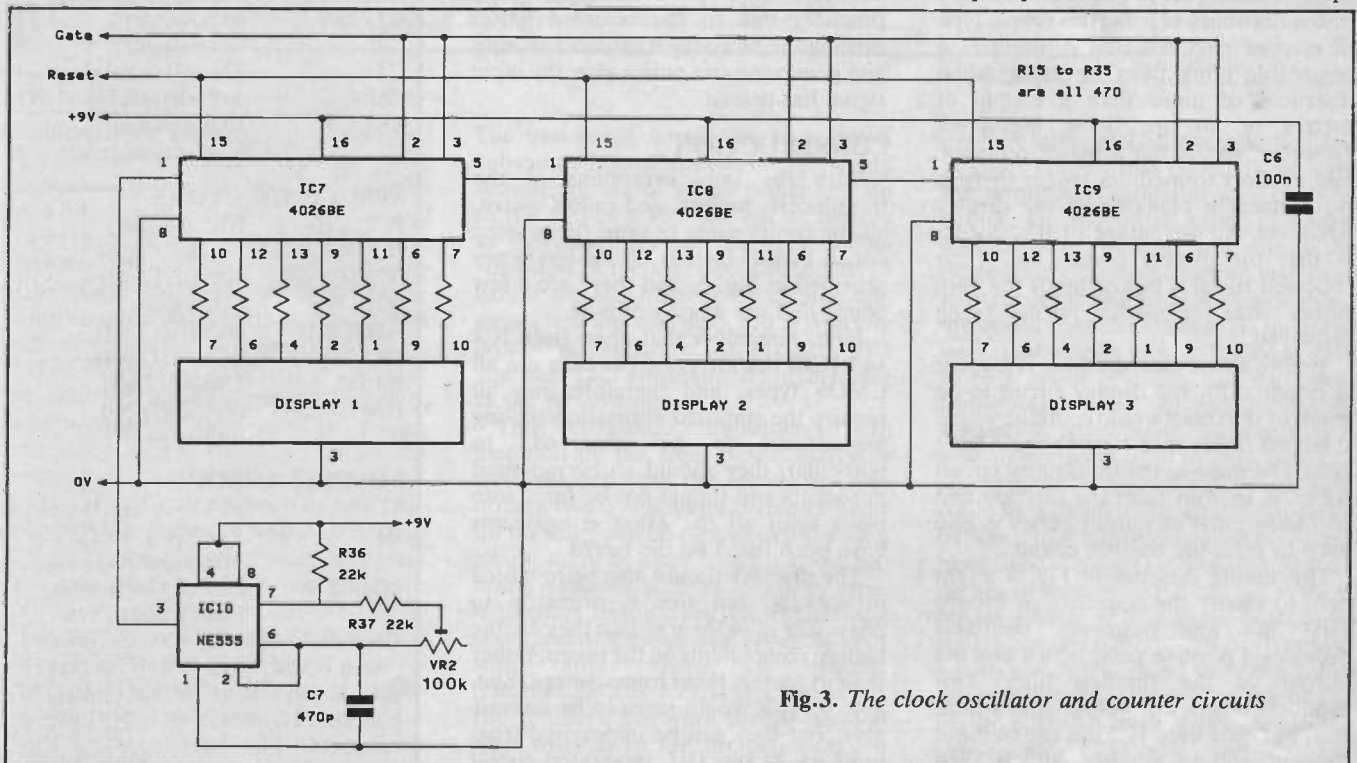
Gate
Reset
+9V
15
16
2
3
1
5
IC7
4026BE
8
10 12 13 9 11 6 7
7 6 4 2 1 9 10
DISPLAY 1
3
15
16
2
3
1
5
IC8
4026BE
8
10 12 13 9 11 6 7
7 6 4 2 1 9 10
DISPLAY 2
3
R15 to R35 are all 470
15
16
2
3
1
IC9
4026BE
8
C6 100n
10 12 13 9 11 6 7
7 6 4 2 1 9 10
DISPLAY 3
3
0V
+9V
4 8
3
IC10
NE555
7
6
1 2
R36 22k
R37 22k
VR2 100k
C7 470p

Fig.3. The clock oscillator and counter circuits